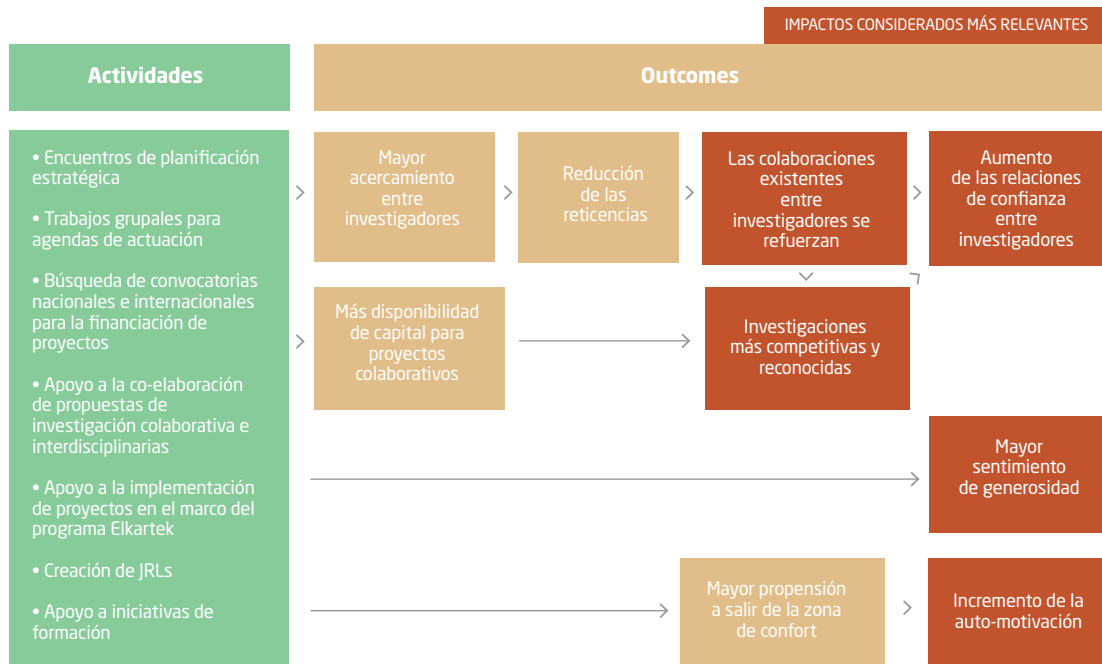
IMPACTOS CONSIDERADOS MÁS RELEVANTES

Actividades

Outcomes

• Encuentros de planificación estratégica

• Trabajos grupales para agendas de actuación

• Búsqueda de convocatorias nacionales e internacionales para la financiación de proyectos

• Apoyo a la co-elaboración de propuestas de investigación colaborativa e interdisciplinarias

• Apoyo a la implementación de proyectos en el marco del programa Elkartek

• Creación de JRLs

• Apoyo a iniciativas de formación

Mayor acercamiento entre investigadores

Reducción de las reticencias

Las colaboraciones existentes entre investigadores se refuerzan

Aumento de las relaciones de confianza entre investigadores

Más disponibilidad de capital para proyectos colaborativos

Investigaciones más competitivas y reconocidas

Mayor sentimiento de generosidad

Mayor propensión a salir de la zona de confort

Incremento de la auto-motivación